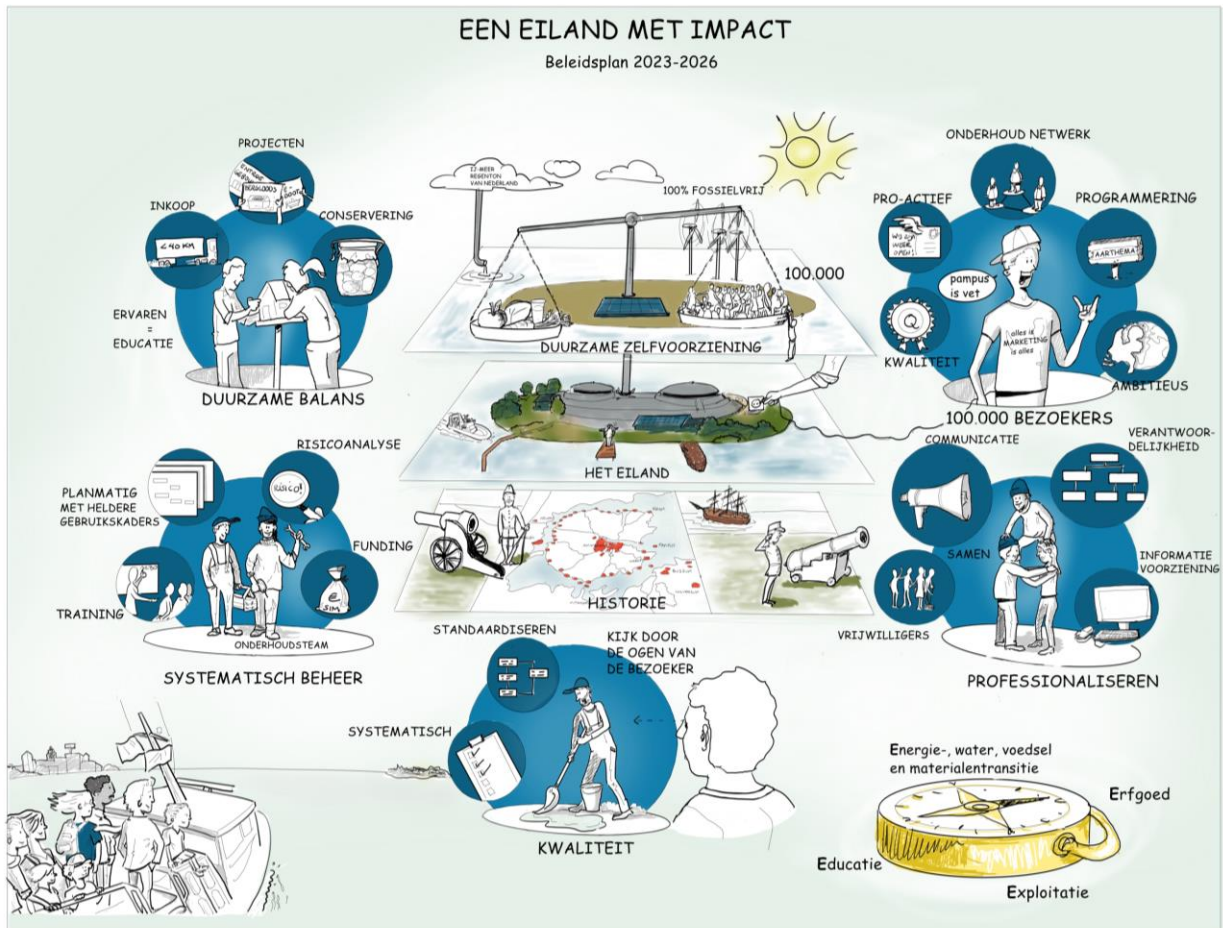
EEN EILAND MET IMPACT

Beleidsplan 2023-2026

PROJECTEN

INKOOP

<40 KM

CONSERVERING

ERVAREN = EDUCATIE

DUURZAME BALANS

IJ-MEER REGENTON VAN NEDERLAND

100% FOSSIELVRIJ

100.000

DUURZAME ZELFVOORZIENING

ONDERHOUD NETWERK

PRO-ACTIEF

WS ZIJ WEER OPEN

PROGRAMMERING

JAARTHEMA

pampus is vet

alles is MARKETING is alles

KWALITEIT

AMBITIEUS

100.000 BEZOEKERS

HET EILAND

RISICOANALYSE

RISICO

PLANMATIG MET HELDERE GEBRUIKSKADERS

FUNDING

TRAINING

ONDERHOUDSTEAM

SYSTEMATISCH BEHEER

HISTORIE

COMMUNICATIE

VERANTWOORDELIJKHEID

SAMEN

INFORMATIE VOORZIENING

VRIJWILLIGERS

PROFESSIONALISEREN

STANDAARDISEREN

KIJK DOOR DE OGEN VAN DE BEZOEKER

SYSTEMATISCH

KWALITEIT

Energie-, water, voedsel en materialentransitie

Erfgoed

Educatie

Exploitatie